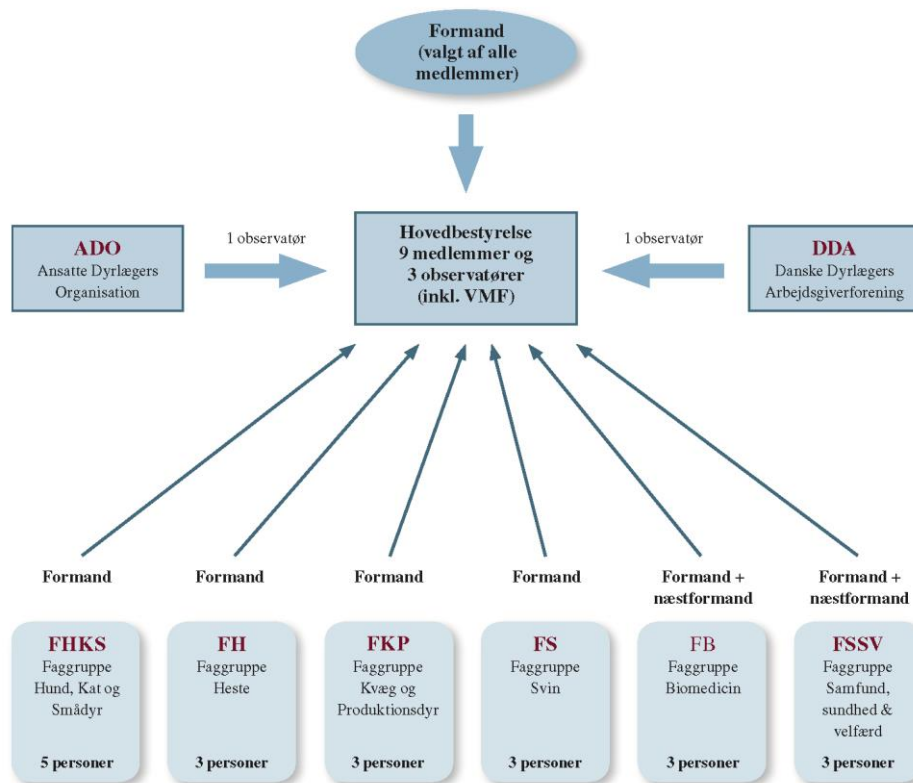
Formand (valgt af alle medlemmer)

ADO
Ansatte Dyrlægers Organisation

1 observatør

Hovedbestyrelse
9 medlemmer og
3 observatører
(inkl. VMF)

1 observatør

DDA
Danske Dyrlægers Arbejdsgiverforening

Formand

Formand

Formand

Formand

Formand + næstformand

Formand + næstformand

FHKS
Faggruppe Hund, Kat og Smådyr
5 personer

FH
Faggruppe Heste
3 personer

FKP
Faggruppe Kvæg og Produktionsdyr
3 personer

FS
Faggruppe Svin
3 personer

FB
Faggruppe Biomedicin
3 personer

FSSV
Faggruppe Samfund, sundhed & velfærd
3 personer